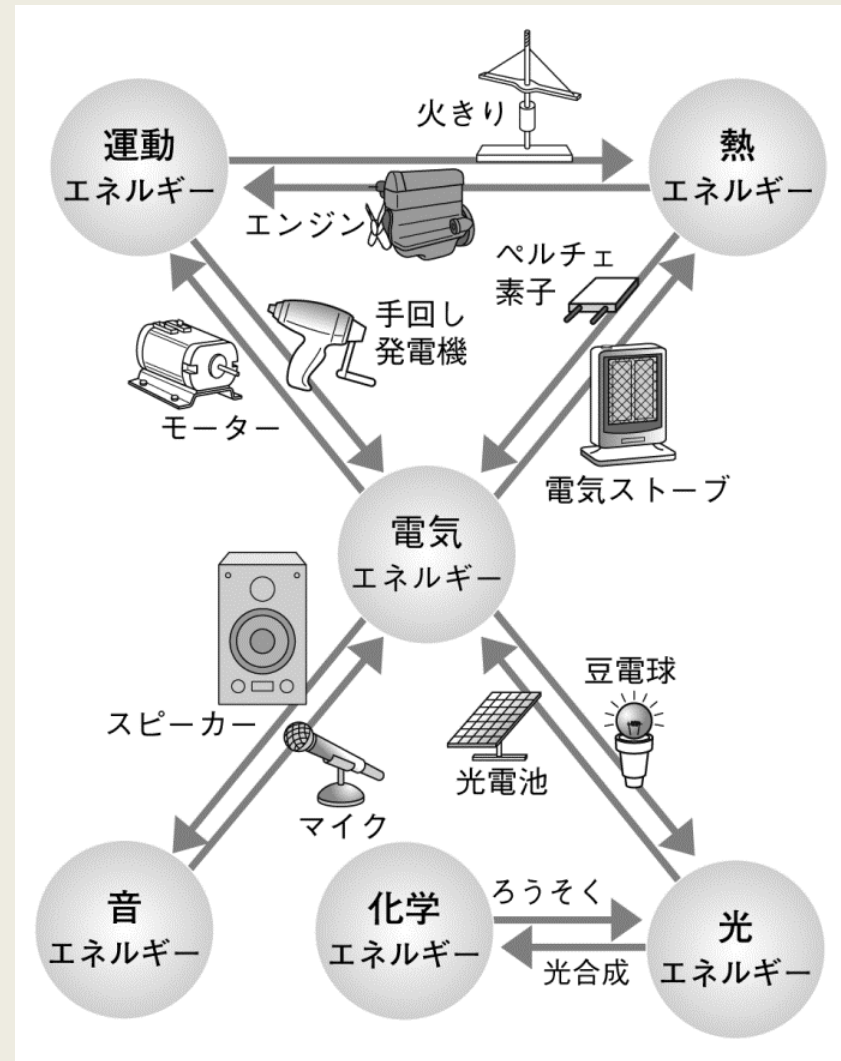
運動
エネルギー

火きり

熱
エネルギー

エンジン

ペルチェ
素子

手回し
発電機

モーター

電気ストーブ

電気
エネルギー

スピーカー

マイク

光電池

豆電球

音
エネルギー

化学
エネルギー

ろうそく

光合成

光
エネルギー